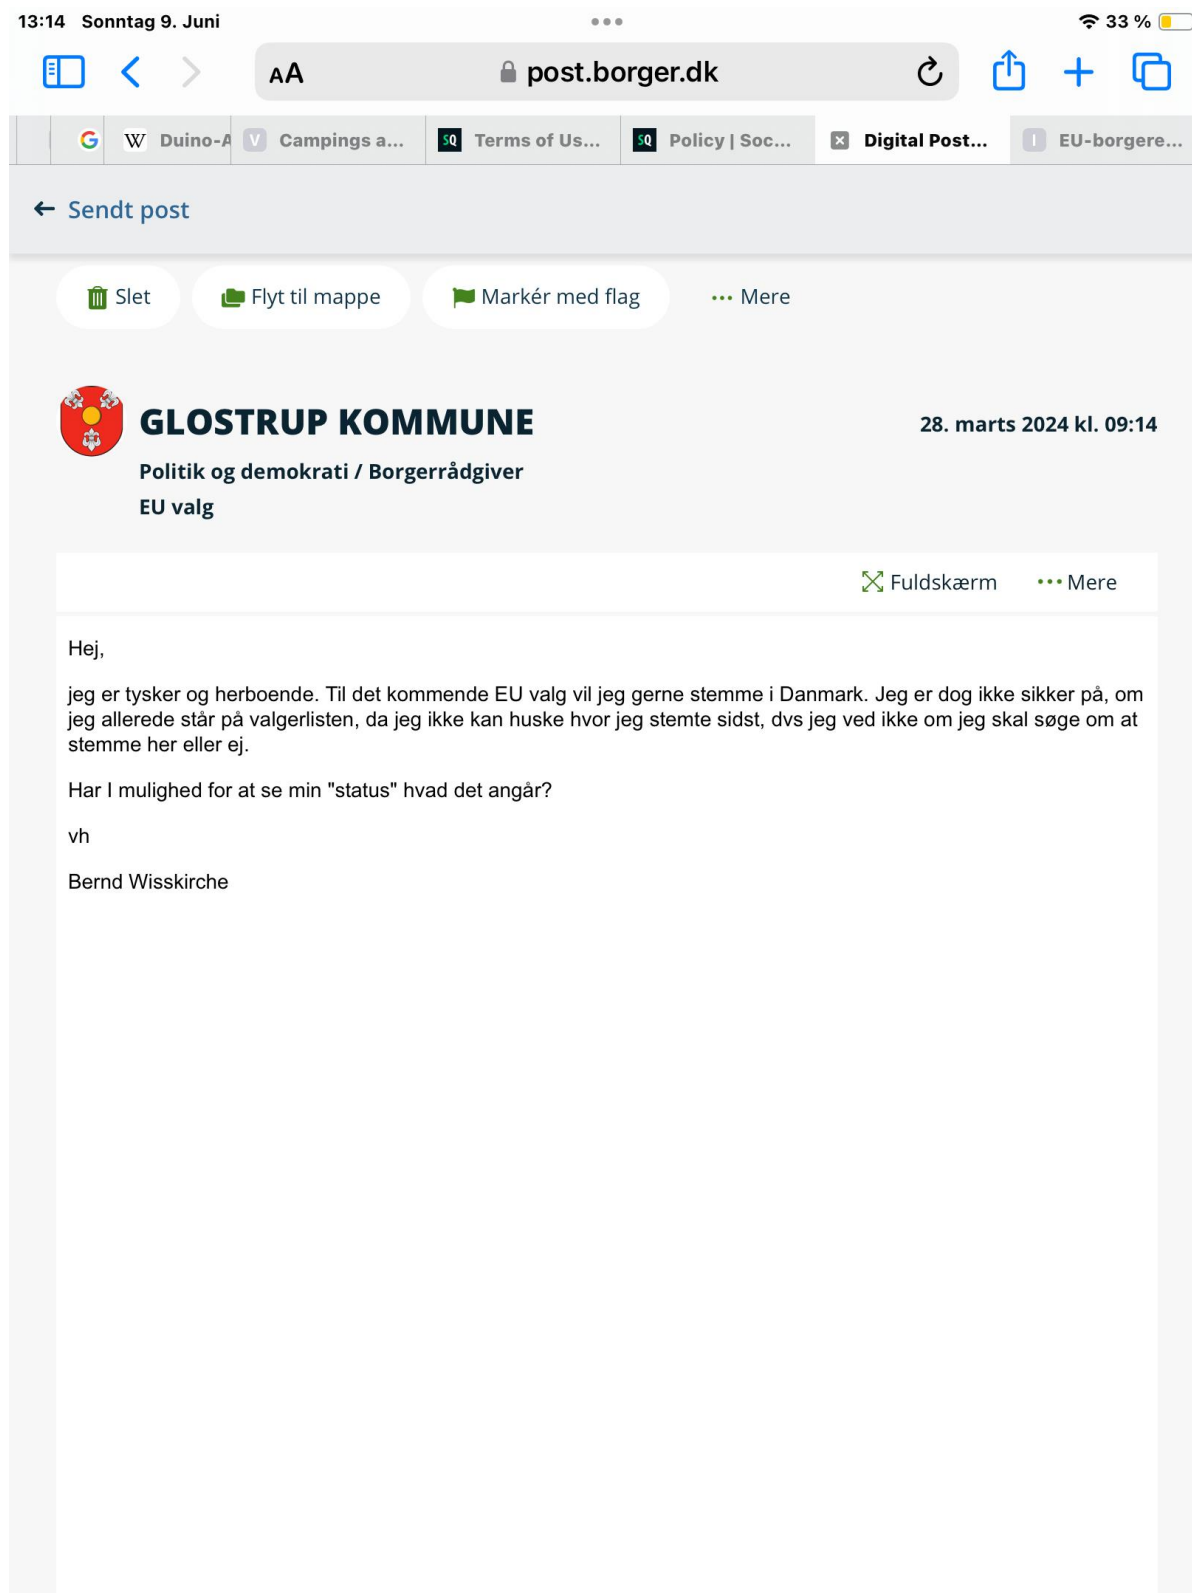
13:14 Sonntag 9. Juni

33 %

AA post.borger.dk

Duino-A Campings a... Terms of Us... Policy | Soc... Digital Post... EU-borgere...

Sendt post

Slet Flyt til mappe Markér med flag ··· Mere

GLOSTRUP KOMMUNE

28. marts 2024 kl. 09:14

Politik og demokrati / Borgerrådgiver

EU valg

Fuldskærm ··· Mere

Hej,

jeg er tysker og herboende. Til det kommende EU valg vil jeg gerne stemme i Danmark. Jeg er dog ikke sikker på, om jeg allerede står på valgerlisten, da jeg ikke kan huske hvor jeg stemte sidst, dvs jeg ved ikke om jeg skal søge om at stemme her eller ej.

Har I mulighed for at se min "status" hvad det angår?

vh

Bernd Wisskirche